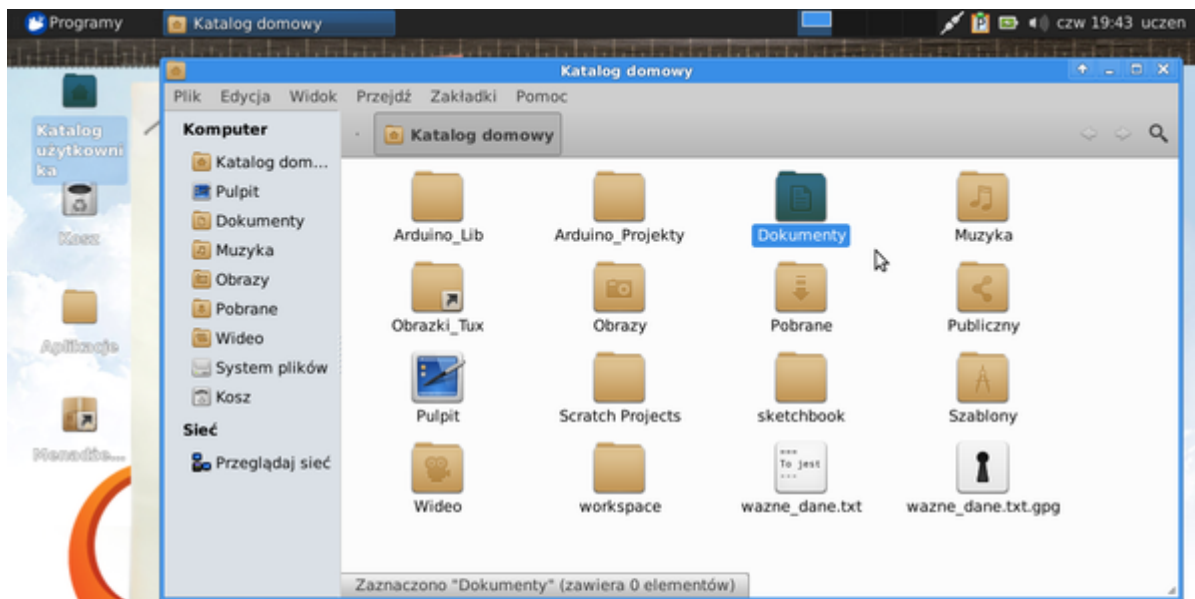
Programy
Katalog domowy
czw 19:43 uczen

Katalog użytkownika
Kosz
Aplikacje
Menadże...

Katalog domowy

Plik Edycja Widok Przejdź Zakładki Pomoc

Komputer
Katalog dom...
Pulpit
Dokumenty
Muzyka
Obrazy
Pobrane
Wideo
System plików
Kosz
Sieć
Przeglądaj sieć

Katalog domowy

Arduino_Lib
Arduino_Projekty
Dokumenty
Muzyka
Obrazki_Tux
Obrazy
Pobrane
Publiczny
Pulpit
Scratch Projects
sketchbook
Szablony
Wideo
workspace
To jest
wazne_dane.txt
wazne_dane.txt.gpg

Zaznaczono "Dokumenty" (zawiera 0 elementów)